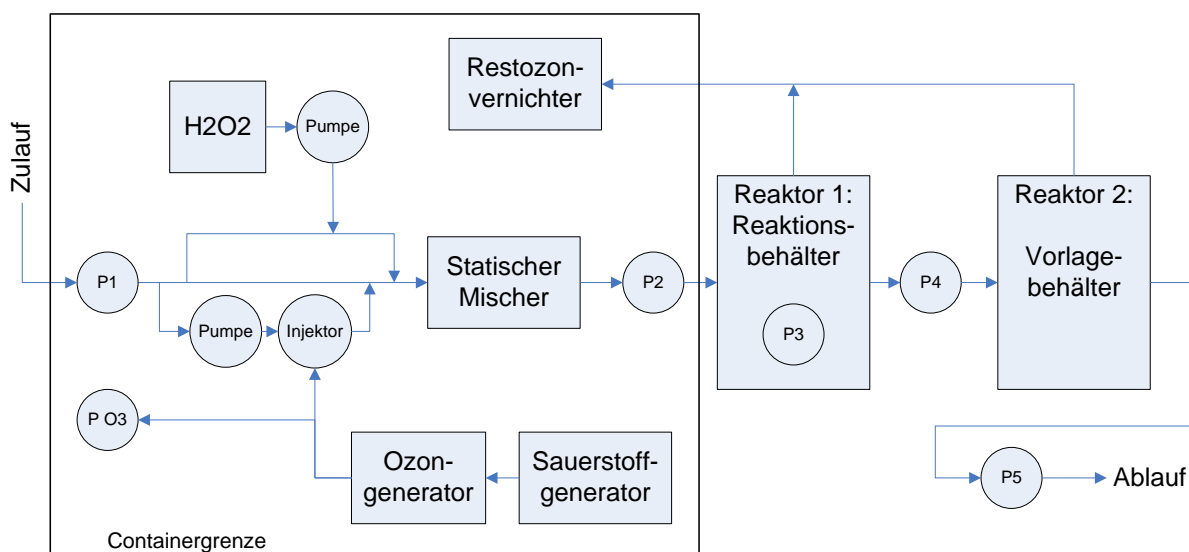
Zulauf

Restozonvernichter

H2O2

Pumpe

P1

Statischer Mischer

P2

Pumpe

Injektor

P O3

Ozongenerator

Sauerstoffgenerator

Containergrenze

Reaktor 1: Reaktionsbehälter

P3

P4

Reaktor 2: Vorlagebehälter

P5

Ablauf